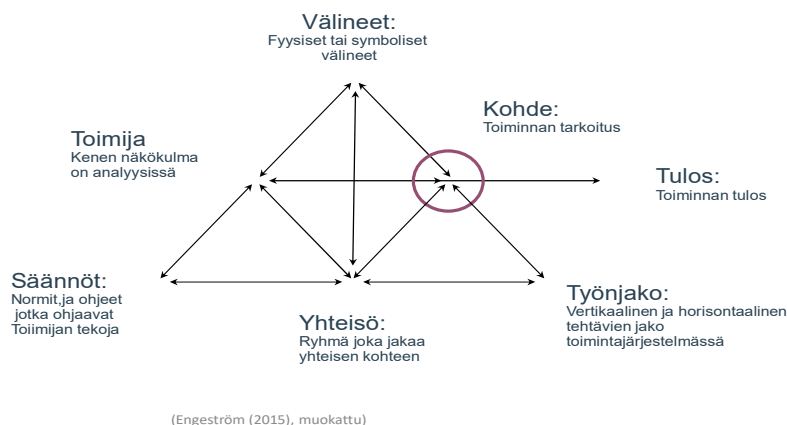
Välineet:
Fyysiset tai symboliset välineet

Kohde:
Toiminnan tarkoitus

Toimija
Kenen näkökulma on analyysissä

Tulos:
Toiminnan tulos

Säännöt:
Normit,ja ohjeet jotka ohjaavat Toimijan tekoja

Työnjako:
Vertikaalinen ja horisontaalinen tehtävien jako toimintajärjestelmässä

Yhteisö:
Ryhmä joka jakaa yhteisen kohteen

(Engeström (2015), muokattu)